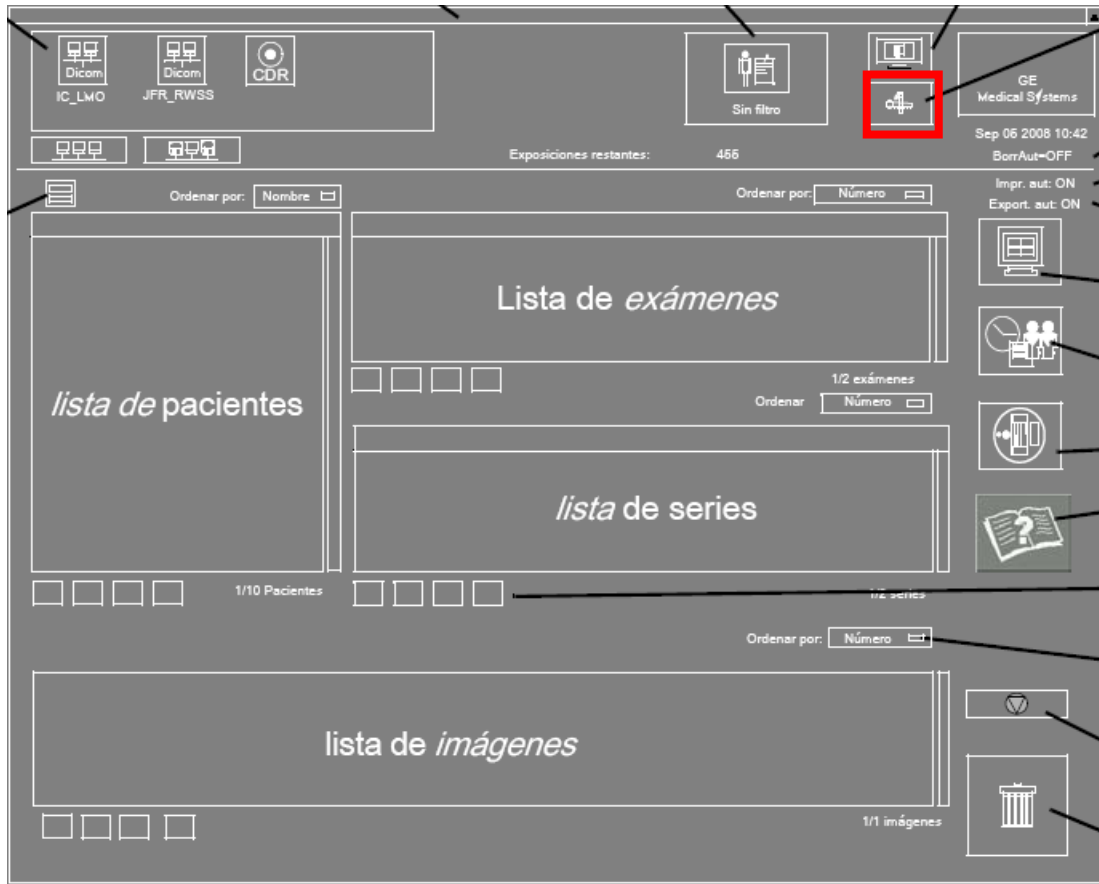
Dicom
IC_LMO

Dicom
JFR_RWSS

CDR

Sin filtro

GE
Medical Systems

Sep 06 2008 10:42

Exposiciones restantes: 456

BorrAut=OFF

Impr. aut: ON

Export. aut: ON

Ordenar por: Nombre

Ordenar por: Número

Lista de *exámenes*

1/2 exámenes

Ordenar Número

*lista de* pacientes

*lista* de series

1/10 Pacientes

1/2 series

Ordenar por: Número

lista de *imágenes*

1/1 imágenes